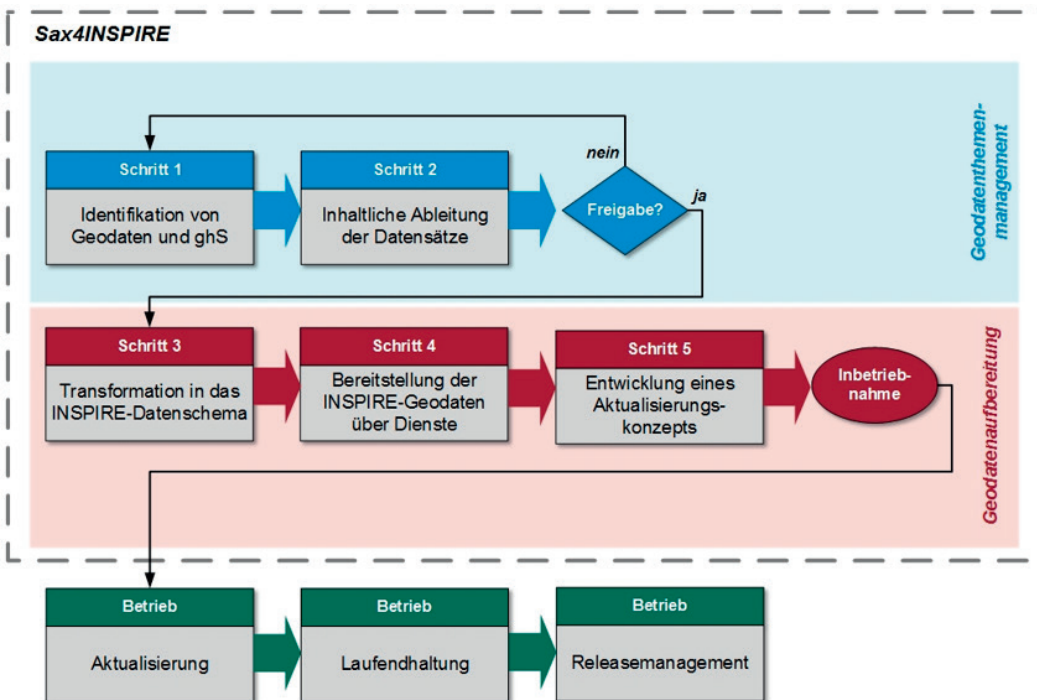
Sax4INSPIRE

Geodatenthemenmanagement

Schritt 1

Identifikation von Geodaten und ghS

Schritt 2

Inhaltliche Ableitung der Datensätze

nein

Freigabe?

ja

Geodatenaufbereitung

Schritt 3

Transformation in das INSPIRE-Datenschema

Schritt 4

Bereitstellung der INSPIRE-Geodaten über Dienste

Schritt 5

Entwicklung eines Aktualisierungskonzepts

Inbetriebnahme

Betrieb

Aktualisierung

Betrieb

Laufendhaltung

Betrieb

Releasemanagement